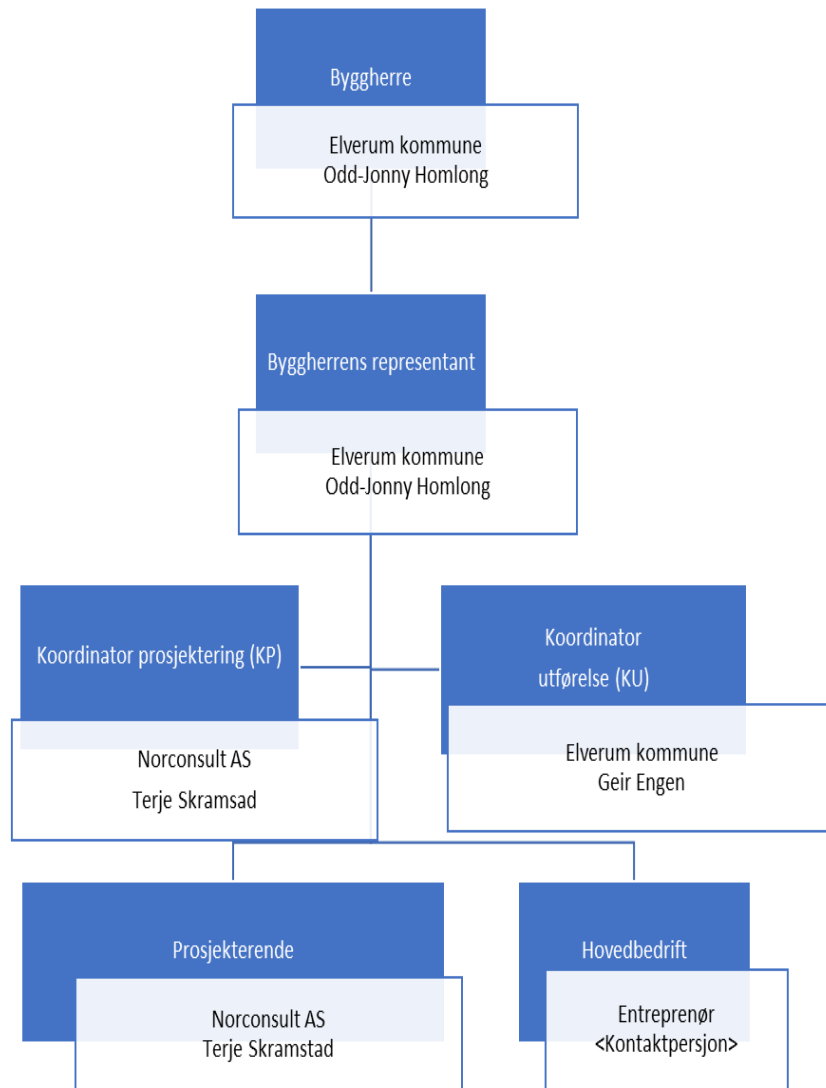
Byggherre

Elverum kommune
Odd-Jonny Homlong

Byggherrens representant

Elverum kommune
Odd-Jonny Homlong

Koordinator prosjektering (KP)

Norconsult AS
Terje Skramsad

Koordinator
utførelse (KU)

Elverum kommune
Geir Engen

Prosjekterende

Norconsult AS
Terje Skramstad

Hovedbedrift

Entreprenør
<Kontaktpersjon>